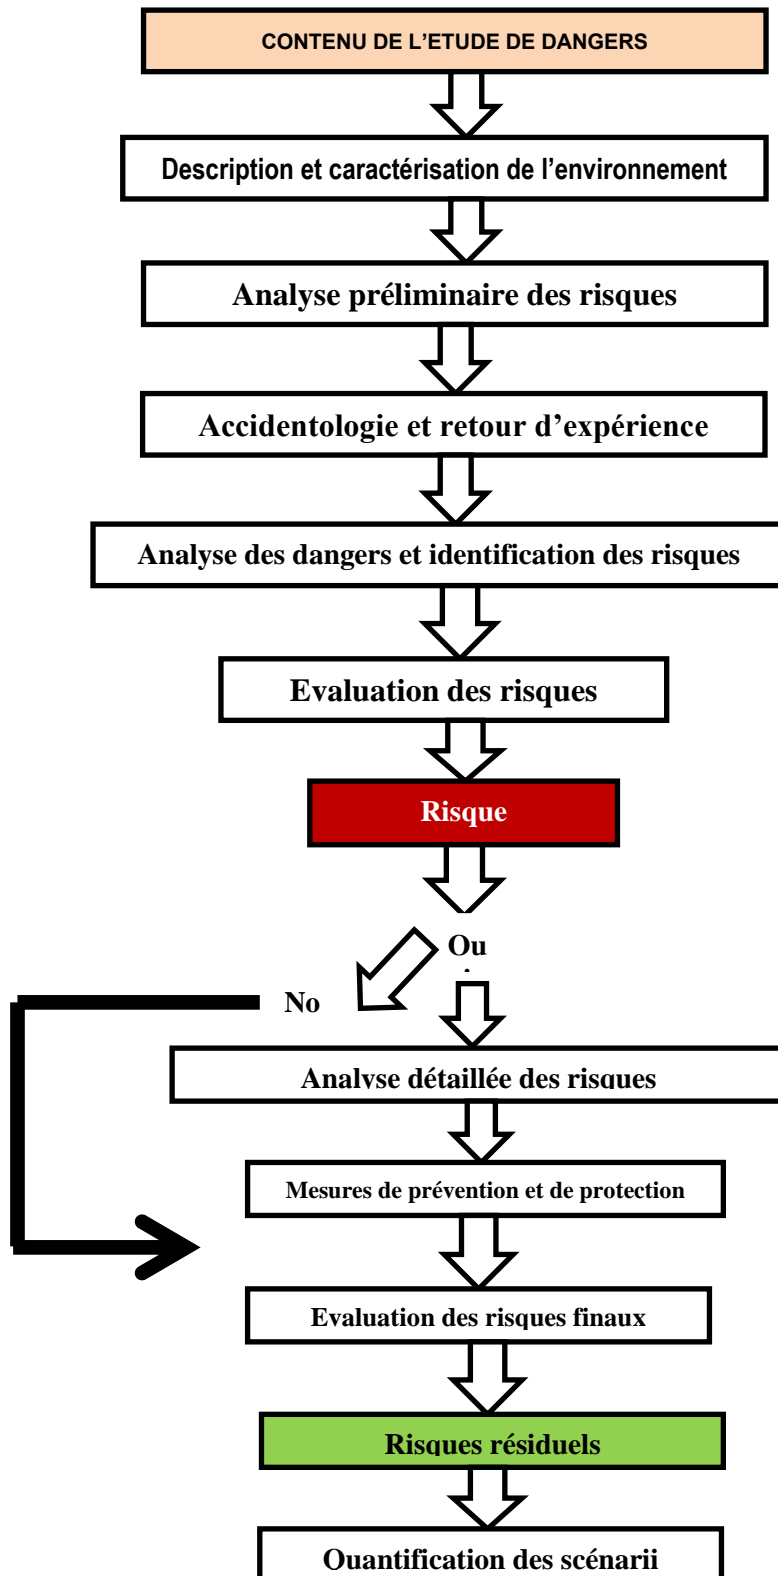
CONTENU DE L'ETUDE DE DANGERS

Description et caractérisation de l'environnement

Analyse préliminaire des risques

Accidentologie et retour d'expérience

Analyse des dangers et identification des risques

Evaluation des risques

Risque

Ou

No

Analyse détaillée des risques

Mesures de prévention et de protection

Evaluation des risques finaux

Risques résiduels

Quantification des scénarii